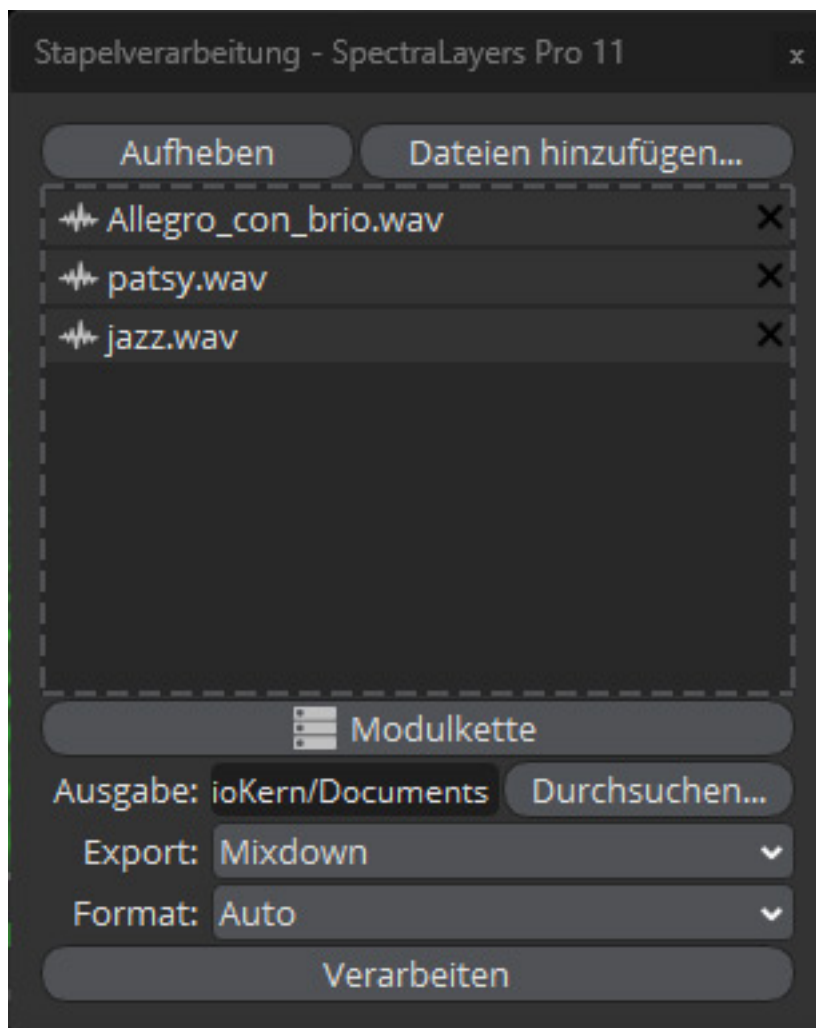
Stapelverarbeitung - SpectraLayers Pro 11

x

Aufheben

Dateien hinzufügen...

Allegro_con_brio.wav ×

patsy.wav ×

jazz.wav ×

Modulkette

Ausgabe: ioKern/Documents

Durchsuchen...

Export: Mixdown

Format: Auto

Verarbeiten